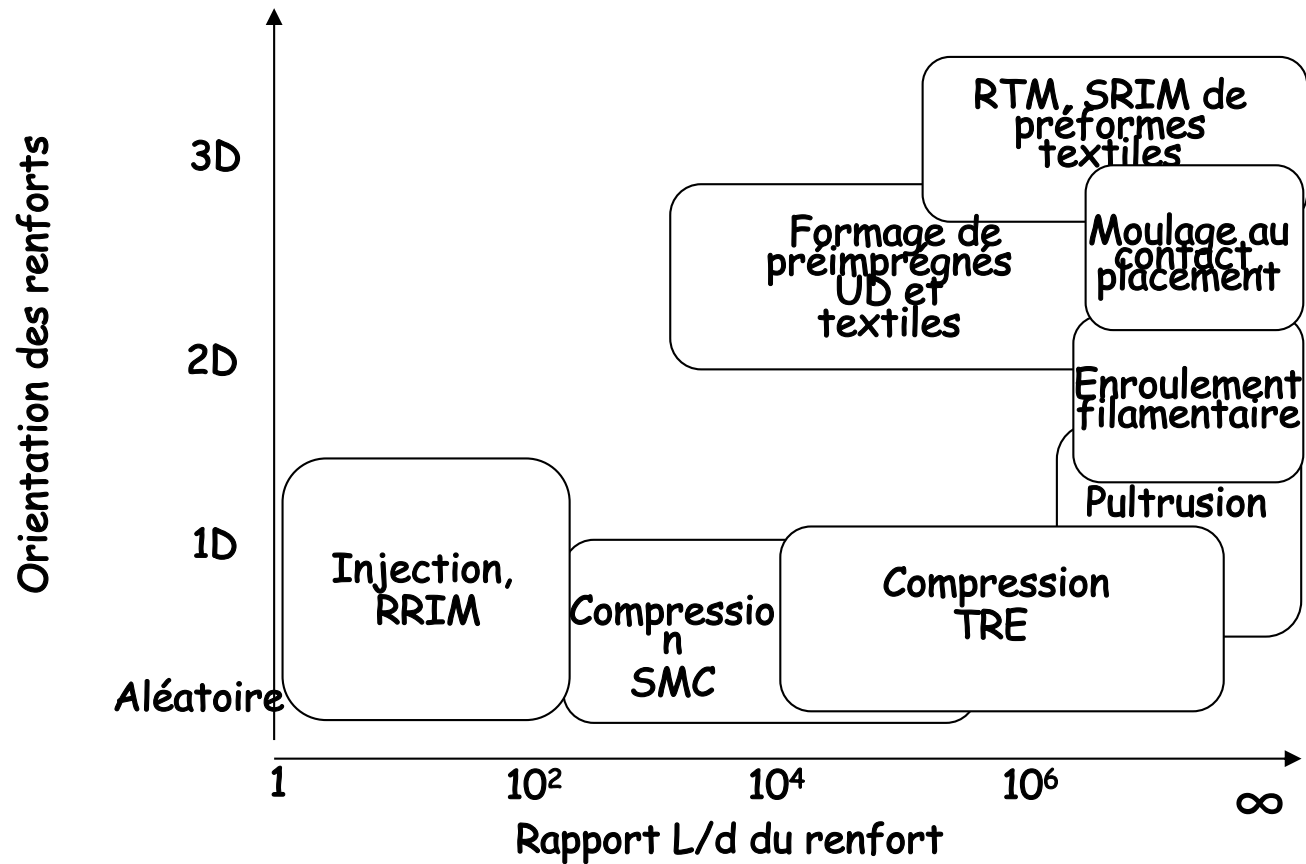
Orientation des renforts

3D

2D

1D

Aléatoire

RTM, SRIM de préformes textiles

Formage de préimprégnés UD et textiles

Moulage au contact placement

Enroulement filamentaire

Pultrusion

Injection, RRIM

Compressio n SMC

Compression TRE

1

$10^2$

$10^4$

$10^6$

$\infty$

Rapport L/d du renfort